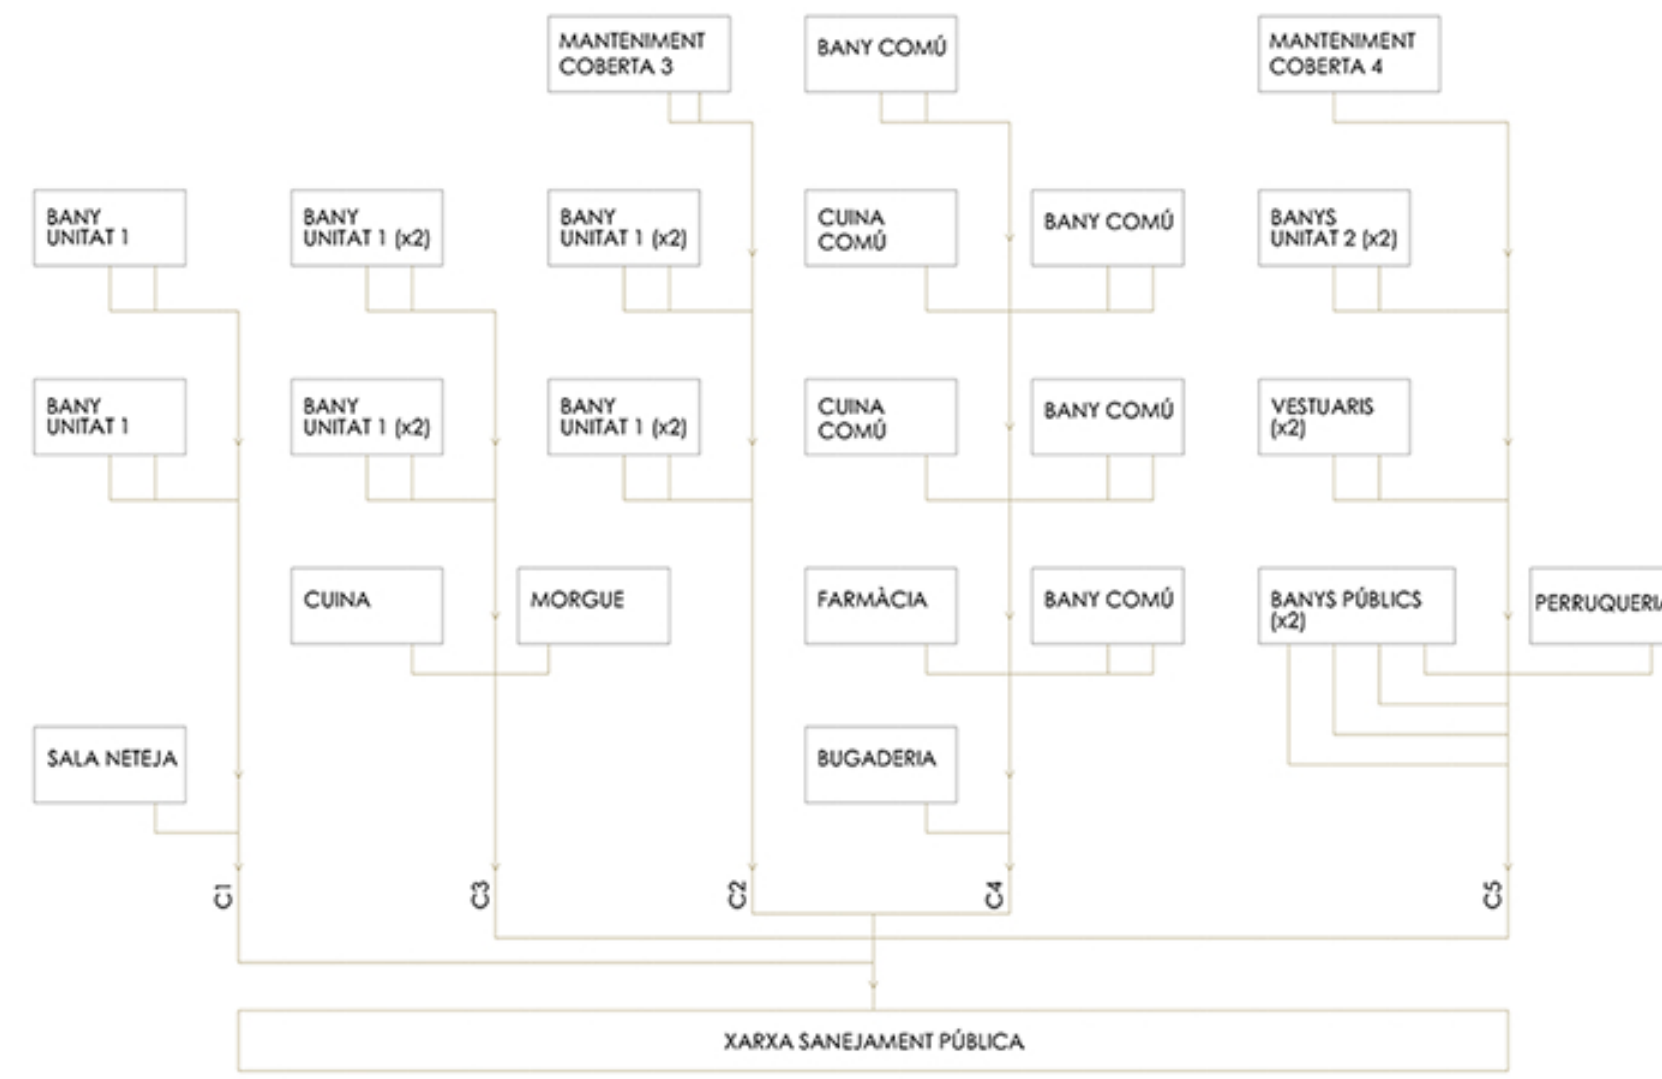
MANTENIMENT COBERTA 3

BANY COMÚ

MANTENIMENT COBERTA 4

BANY UNITAT 1

BANY UNITAT 1 (x2)

BANY UNITAT 1 (x2)

CUINA COMÚ

BANY COMÚ

BANYS UNITAT 2 (x2)

BANY UNITAT 1

BANY UNITAT 1 (x2)

BANY UNITAT 1 (x2)

CUINA COMÚ

BANY COMÚ

VESTUARIS (x2)

CUINA

MORGUE

FARMÀCIA

BANY COMÚ

BANYS PÚBLICS (x2)

PERRUQUERI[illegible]

SALA NETEJA

BUGADERIA

C1

C3

C2

C4

C5

XARXA SANEJAMENT PÚBLICA